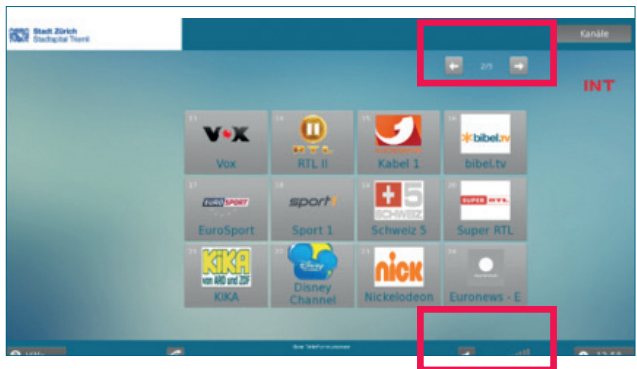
Stadt Zürich
Stadtspital Triemli

Kanäle

2/5

INT

13
VOX
Vox

14
RTL II

15
Kabel 1

16
bibel.tv
bibel.tv

17
EUROSPORT
EuroSport

18
sport1
Sport 1

19
S5 SCHWEIZ
Schweiz 5

20
SUPER RTL
Super RTL

21
KiKA von ARD und ZDF
KIKA

22
Disney Channel
Disney Channel

23
nick
Nickelodeon

24
Euronews - E

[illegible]

12:58